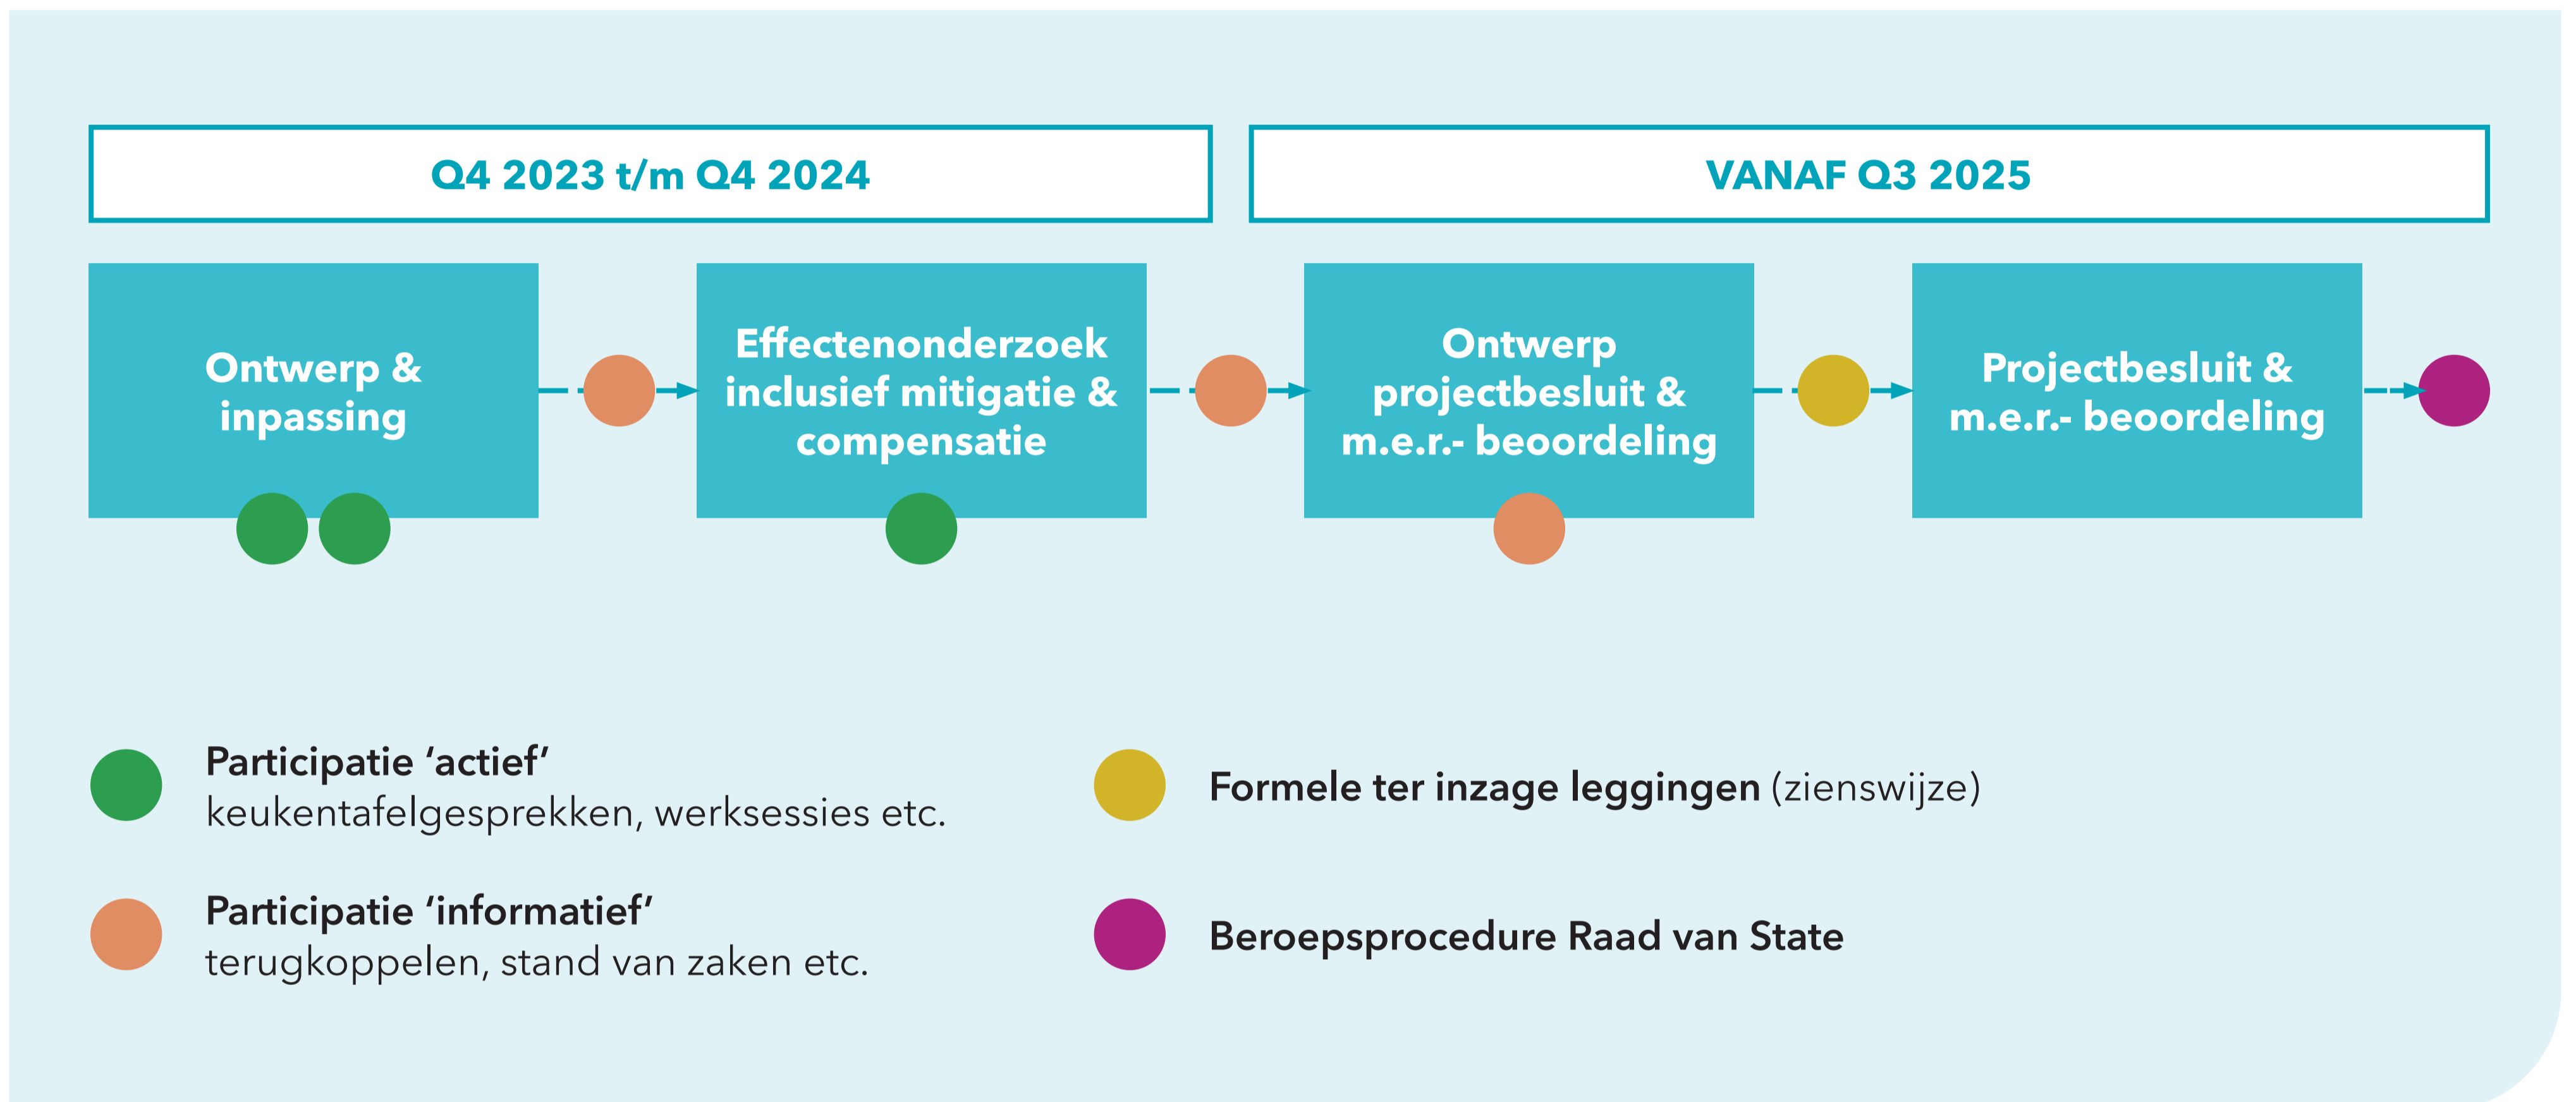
Q4 2023 t/m Q4 2024

VANAF Q3 2025

Ontwerp & inpassing

Effectenonderzoek inclusief mitigatie & compensatie

Ontwerp projectbesluit & m.e.r.- beoordeling

Projectbesluit & m.e.r.- beoordeling

Participatie ‘actief’
keukentafelgesprekken, werksessies etc.

Participatie ‘informatief’
terugkoppelen, stand van zaken etc.

Formele ter inzage leggingen (zienswijze)

Beroepsprocedure Raad van State